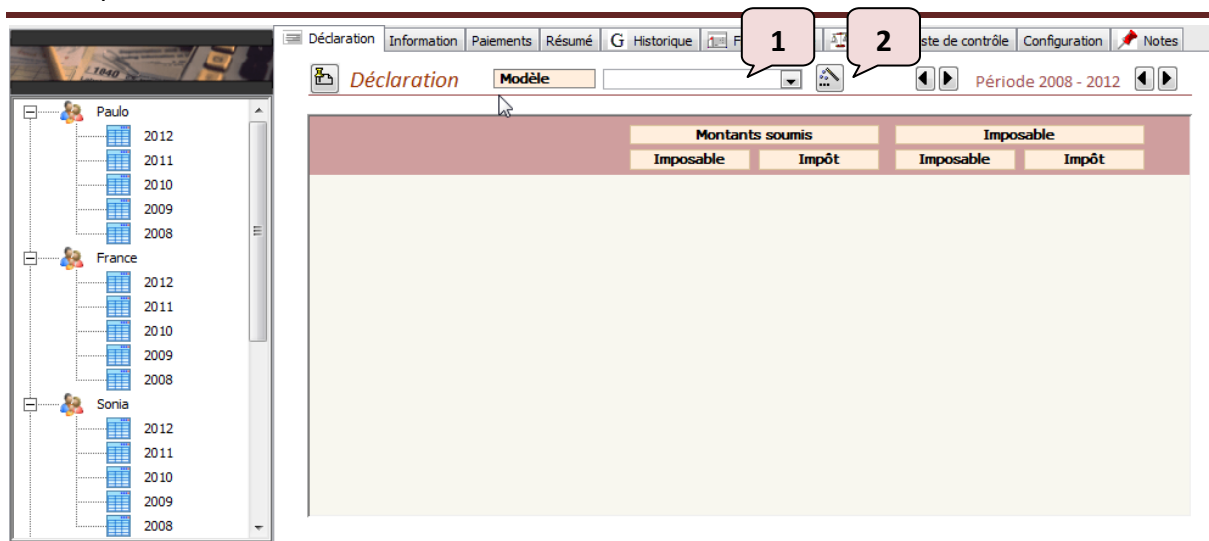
Déclaration | Information | Paiements | Résumé | G Historique | F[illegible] | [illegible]ste de contrôle | Configuration | Notes

1

2

Déclaration Modèle Période 2008 - 2012

| Montants soumis | | Imposable | |
|---|---|---|---|
| Imposable | Impôt | Imposable | Impôt |

1040

Paulo
2012
2011
2010
2009
2008
France
2012
2011
2010
2009
2008
Sonia
2012
2011
2010
2009
2008